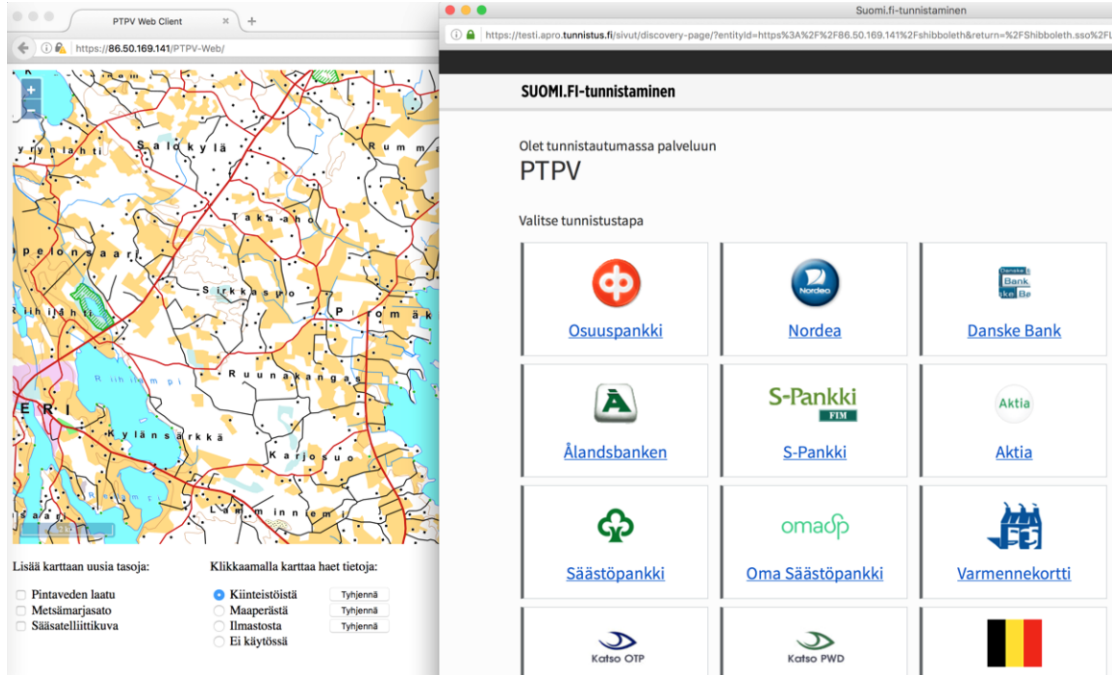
PTPV Web Client

https://86.50.169.141/PTPV-Web/

+
−

yrjyniahti
Salokylä
Rumma
Taka-aho
pelonsaari
Sirkkasuo
Riihijärvi
Piomäk
Riihijärvi
Ruunakangas
ERI
Kylänsärkkä
Karjosuo
Lamminmeri

Lisää karttaan uusia tasoja:
Pintaveden laatu
Metsämarjasato
Sääsatelliittikuva

Klikkaamalla karttaa haet tietoja:
Kiinteistöistä Tyhjennä
Maaperästä Tyhjennä
Ilmastosta Tyhjennä
Ei käytössä

Suomi.fi-tunnistaminen

https://testi.apro.tunnistus.fi/sivut/discovery-page/?entityId=https%3A%2F%2F86.50.169.141%2Fshibboleth&return=%2FShibboleth.sso%2FL

SUOMI.FI-tunnistaminen

Olet tunnistautumassa palveluun
PTPV

Valitse tunnistustapa

Osuuspankki
Nordea
Nordea
Danske Bank
Ålandsbanken
S-Pankki
S-Pankki
FIM
Aktia
Aktia
Säästöpankki
omasp
Oma Säästöpankki
Varmennekortti
Katso OTP
Katso PWD